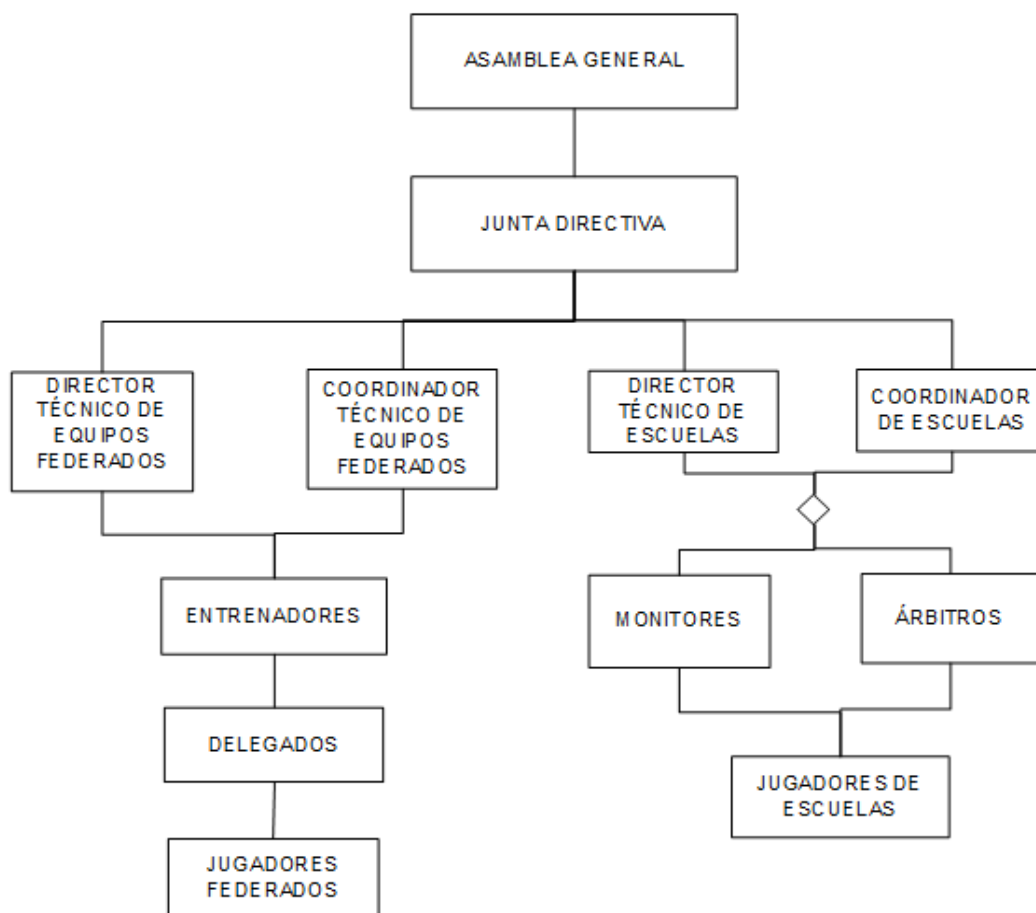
ASAMBLEA GENERAL

JUNTA DIRECTIVA

DIRECTOR TÉCNICO DE EQUIPOS FEDERADOS

COORDINADOR TÉCNICO DE EQUIPOS FEDERADOS

DIRECTOR TÉCNICO DE ESCUELAS

COORDINADOR DE ESCUELAS

ENTRENADORES

DELEGADOS

JUGADORES FEDERADOS

MONITORES

ÁRBITROS

JUGADORES DE ESCUELAS